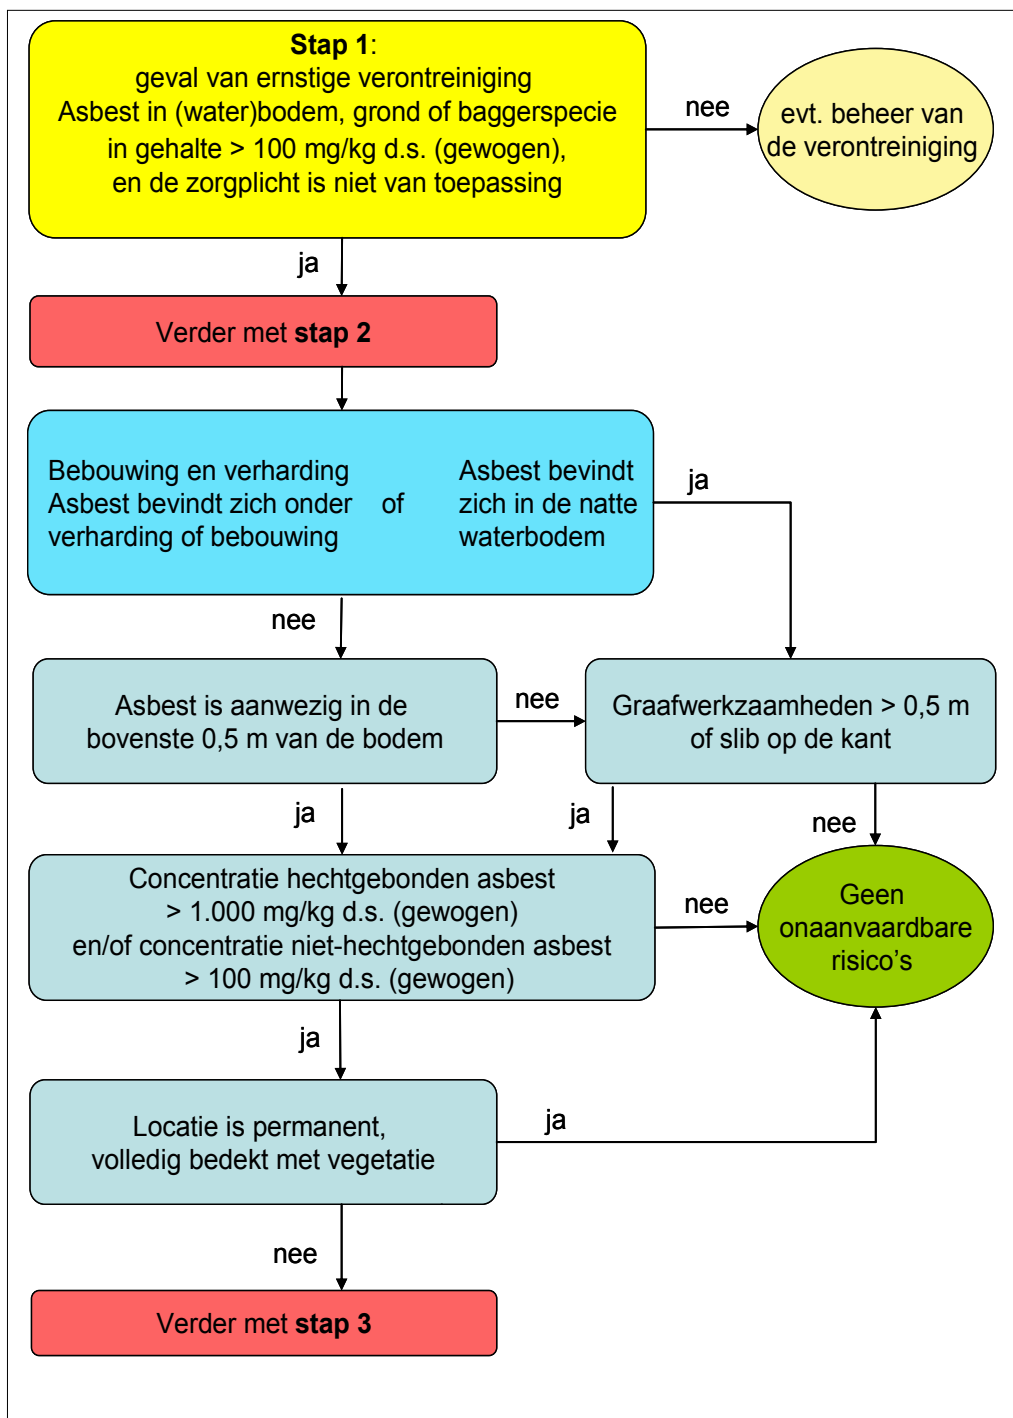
**Stap 1**:
geval van ernstige verontreiniging
Asbest in (water)bodem, grond of baggerspecie in gehalte > 100 mg/kg d.s. (gewogen), en de zorgplicht is niet van toepassing

nee

evt. beheer van de verontreiniging

ja

Verder met **stap 2**

Bebouwing en verharding
Asbest bevindt zich onder verharding of bebouwing

of

Asbest bevindt zich in de natte waterbodem

ja

nee

Asbest is aanwezig in de bovenste 0,5 m van de bodem

nee

Graafwerkzaamheden > 0,5 m of slib op de kant

ja

ja

nee

Concentratie hechtgebonden asbest
> 1.000 mg/kg d.s. (gewogen)
en/of concentratie niet-hechtgebonden asbest
> 100 mg/kg d.s. (gewogen)

nee

Geen onaanvaardbare risico's

ja

Locatie is permanent, volledig bedekt met vegetatie

ja

nee

Verder met **stap 3**